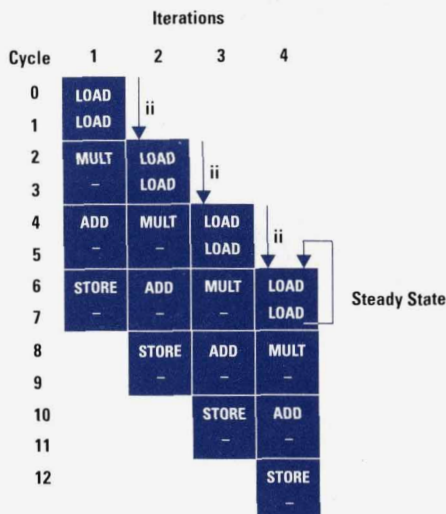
Iterations

| Cycle | 1 | 2 | 3 | 4 |
|---|---|---|---|---|
| 0 | LOAD | | | |
| 1 | LOAD | | | |
| 2 | MULT | LOAD | | |
| 3 | – | LOAD | | |
| 4 | ADD | MULT | LOAD | |
| 5 | – | – | LOAD | |
| 6 | STORE | ADD | MULT | LOAD |
| 7 | – | – | – | LOAD |
| 8 | | STORE | ADD | MULT |
| 9 | | – | – | – |
| 10 | | | STORE | ADD |
| 11 | | | – | – |
| 12 | | | | STORE |
| | | | | – |

ii

ii

ii

Steady State